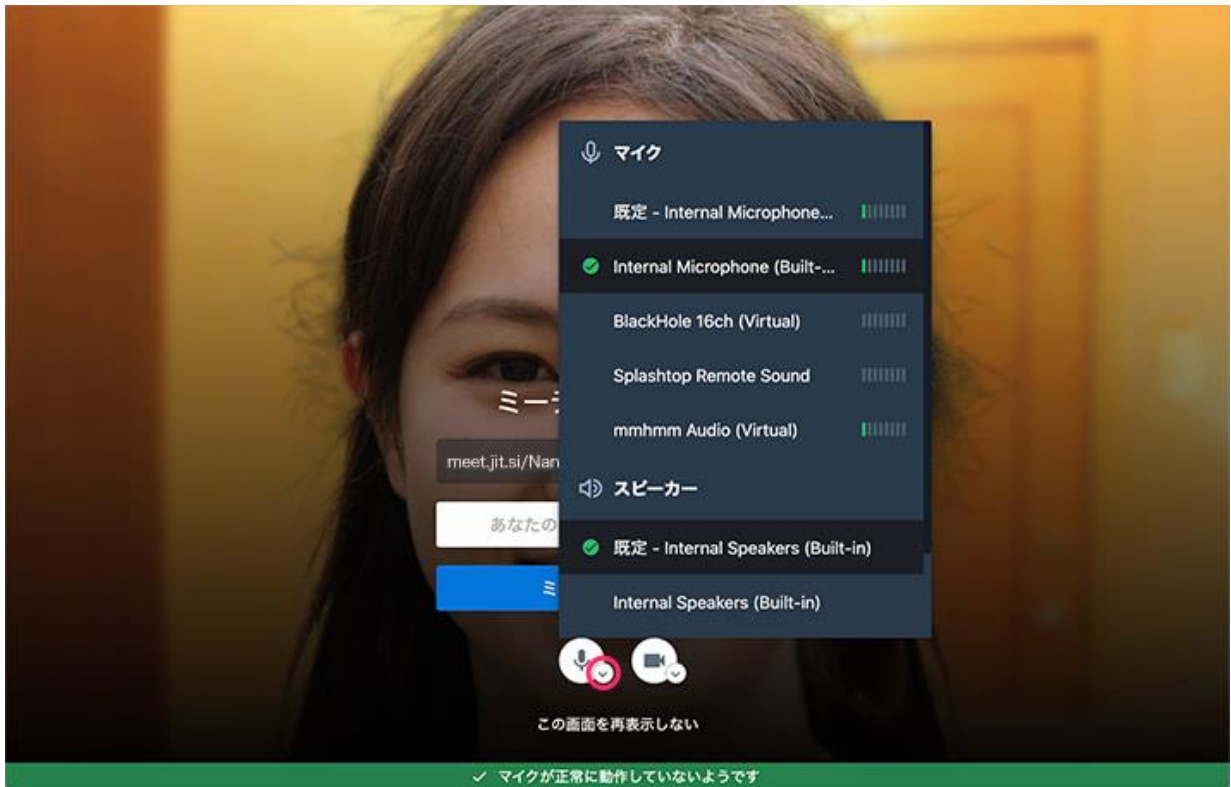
マイク

既定 - Internal Microphone...

Internal Microphone (Built-...

BlackHole 16ch (Virtual)

Splashtop Remote Sound

mmhmm Audio (Virtual)

スピーカー

既定 - Internal Speakers (Built-in)

Internal Speakers (Built-in)

ミー

meet.jit.si/Nan

あなたの

ミ

この画面を再表示しない

✓ マイクが正常に動作していないようです